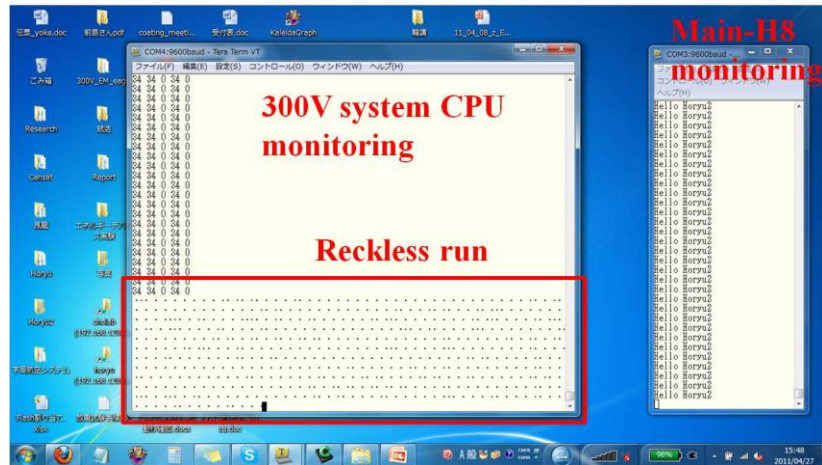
伝票_yoke.doc
前田さん.pdf
coating_meeti...
受付表.doc
KaleidaGraph
輪講
11_04_08_z_E...

ごみ箱
300V_EM_eag
Research
就活
Cansat
Report
履歴
エネルギーデバイス実験
Horyu
写真
Horyu2
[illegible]
不具合シミュレーション
horyu
外部研究会発表.xlsx

COM4:9600baud - Tera Term VT
ファイル(F) 編集(E) 設定(S) コントロール(O) ウィンドウ(W) ヘルプ(H)

34 34 0 34 0
34 34 0 34 0
34 34 0 34 0
34 34 0 34 0
34 34 0 34 0
34 34 0 34 0
34 34 0 34 0
34 34 0 34 0
34 34 0 34 0
34 34 0 34 0
34 34 0 34 0
34 34 0 34 0
34 34 0 34 0
34 34 0 34 0
34 34 0 34 0
34 34 0 34 0
34 34 0 34 0
34 34 0 34 0
34 34 0 34 0
34 34 0 34 0
34 34 0 34 0
34 34 0 34 0
34 34 0 34 0
34 34 0 34 0

300V system CPU monitoring

Reckless run

COM3:9600baud
ファイル 編集 設定 コントロール ウィンドウ ヘルプ(H)

Main-H8 monitoring

Hello Horyu2
Hello Horyu2
Hello Horyu2
Hello Horyu2
Hello Horyu2
Hello Horyu2
Hello Horyu2
Hello Horyu2
Hello Horyu2
Hello Horyu2
Hello Horyu2
Hello Horyu2
Hello Horyu2
Hello Horyu2
Hello Horyu2
Hello Horyu2
Hello Horyu2
Hello Horyu2
Hello Horyu2
Hello Horyu2
Hello Horyu2
Hello Horyu2
Hello Horyu2
Hello Horyu2
Hello Horyu2
Hello Horyu2
Hello Horyu2
Hello Horyu2
Hello Horyu2
Hello Horyu2
Hello Horyu2
Hello Horyu2
Hello Horyu2
Hello Horyu2
Hello Horyu2
Hello Horyu2
Hello Horyu2

A 般
98%
15:48
2011/04/27